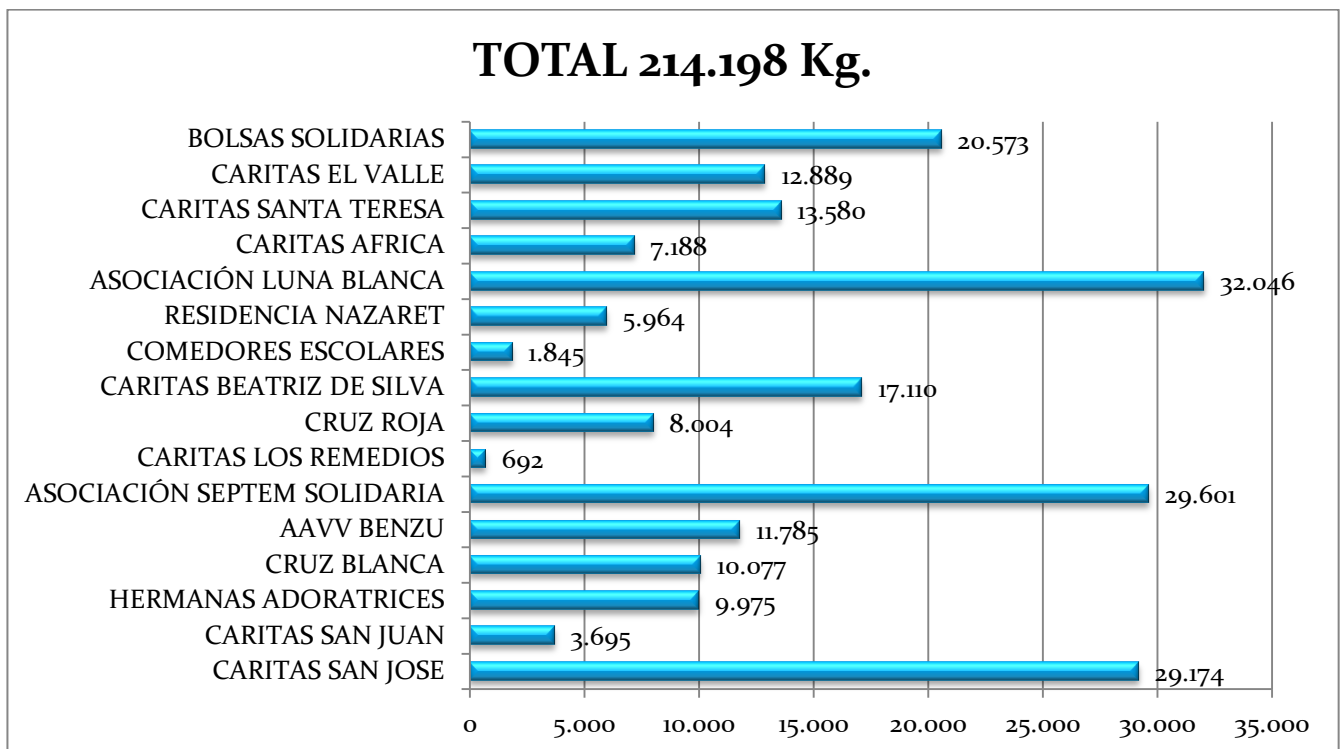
TOTAL 214.198 Kg.

BOLSAS SOLIDARIAS 20.573
CARITAS EL VALLE 12.889
CARITAS SANTA TERESA 13.580
CARITAS AFRICA 7.188
ASOCIACIÓN LUNA BLANCA 32.046
RESIDENCIA NAZARET 5.964
COMEDORES ESCOLARES 1.845
CARITAS BEATRIZ DE SILVA 17.110
CRUZ ROJA 8.004
CARITAS LOS REMEDIOS 692
ASOCIACIÓN SEPTEM SOLIDARIA 29.601
AAVV BENZU 11.785
CRUZ BLANCA 10.077
HERMANAS ADORATRICES 9.975
CARITAS SAN JUAN 3.695
CARITAS SAN JOSE 29.174

0 5.000 10.000 15.000 20.000 25.000 30.000 35.000